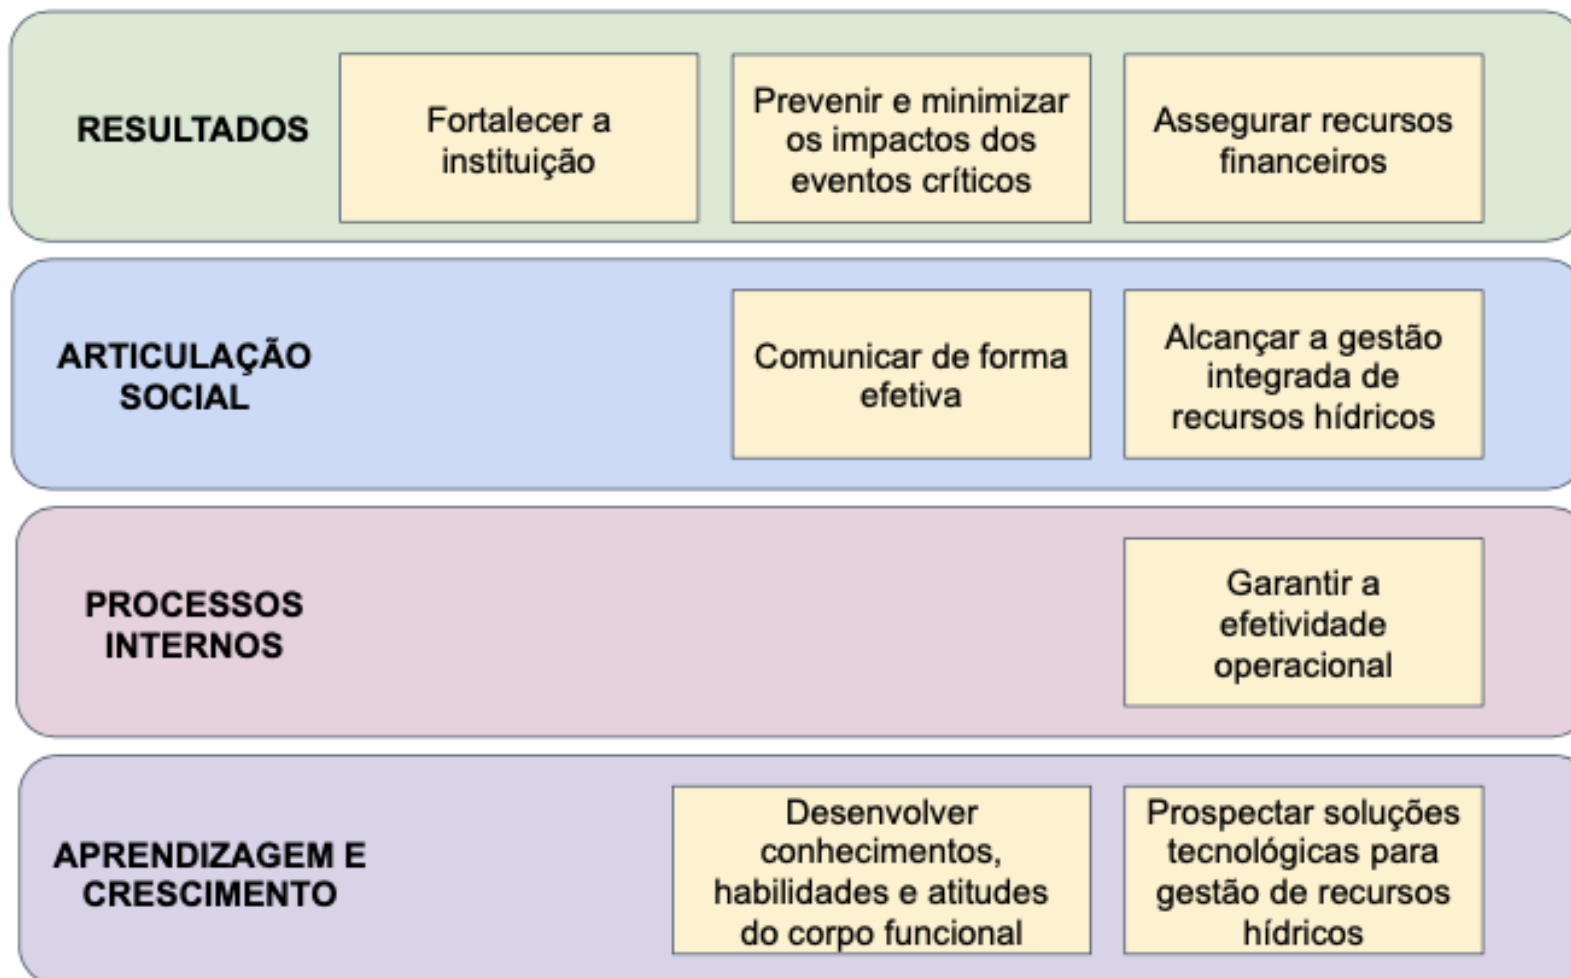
RESULTADOS

Fortalecer a instituição

Prevenir e minimizar os impactos dos eventos críticos

Assegurar recursos financeiros

ARTICULAÇÃO SOCIAL

Comunicar de forma efetiva

Alcançar a gestão integrada de recursos hídricos

PROCESSOS INTERNOS

Garantir a efetividade operacional

APRENDIZAGEM E CRESCIMENTO

Desenvolver conhecimentos, habilidades e atitudes do corpo funcional

Prospectar soluções tecnológicas para gestão de recursos hídricos